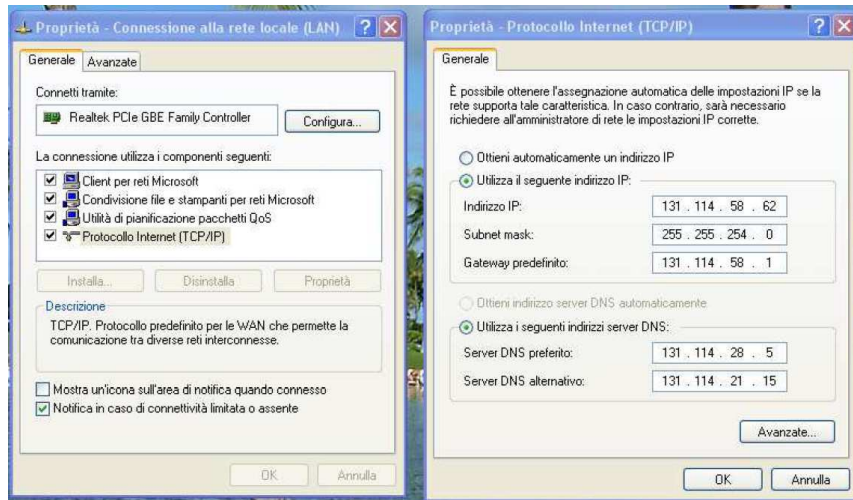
Proprietà - Connessione alla rete locale (LAN) ? X

Generale | Avanzate

Connetti tramite:

Realtek PCIe GBE Family Controller

Configura...

La connessione utilizza i componenti seguenti:

☑ Client per reti Microsoft
☑ Condivisione file e stampanti per reti Microsoft
☑ Utilità di pianificazione pacchetti QoS
☑ Protocollo Internet (TCP/IP)

Installa... | Disinstalla | Proprietà

Descrizione

TCP/IP. Protocollo predefinito per le WAN che permette la comunicazione tra diverse reti interconnesse.

☐ Mostra un'icona sull'area di notifica quando connesso
☑ Notifica in caso di connettività limitata o assente

OK | Annulla

Proprietà - Protocollo Internet (TCP/IP) ? X

Generale

È possibile ottenere l'assegnazione automatica delle impostazioni IP se la rete supporta tale caratteristica. In caso contrario, sarà necessario richiedere all'amministratore di rete le impostazioni IP corrette.

○ Ottieni automaticamente un indirizzo IP
◉ Utilizza il seguente indirizzo IP:

| | |
|---|---|
| Indirizzo IP: | 131 . 114 . 58 . 62 |
| Subnet mask: | 255 . 255 . 254 . 0 |
| Gateway predefinito: | 131 . 114 . 58 . 1 |

○ Ottieni indirizzo server DNS automaticamente
◉ Utilizza i seguenti indirizzi server DNS:

| | |
|---|---|
| Server DNS preferito: | 131 . 114 . 28 . 5 |
| Server DNS alternativo: | 131 . 114 . 21 . 15 |

Avanzate...

OK | Annulla